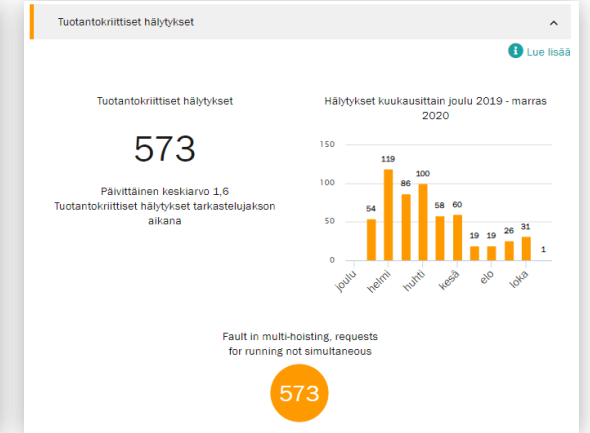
Tuotantokriittiset hälytykset

Lue lisää

Tuotantokriittiset hälytykset

573

Päivittäinen keskiarvo 1,6
Tuotantokriittiset hälytykset tarkastelujakson aikana

Hälytykset kuukausittain joulu 2019 - marras 2020

150
100
50
0

54
119
86
100
58
60
19
19
26
31
1

joulu
helmi
huhti
kesä
elo
loka

Fault in multi-hoisting, requests for running not simultaneous

573